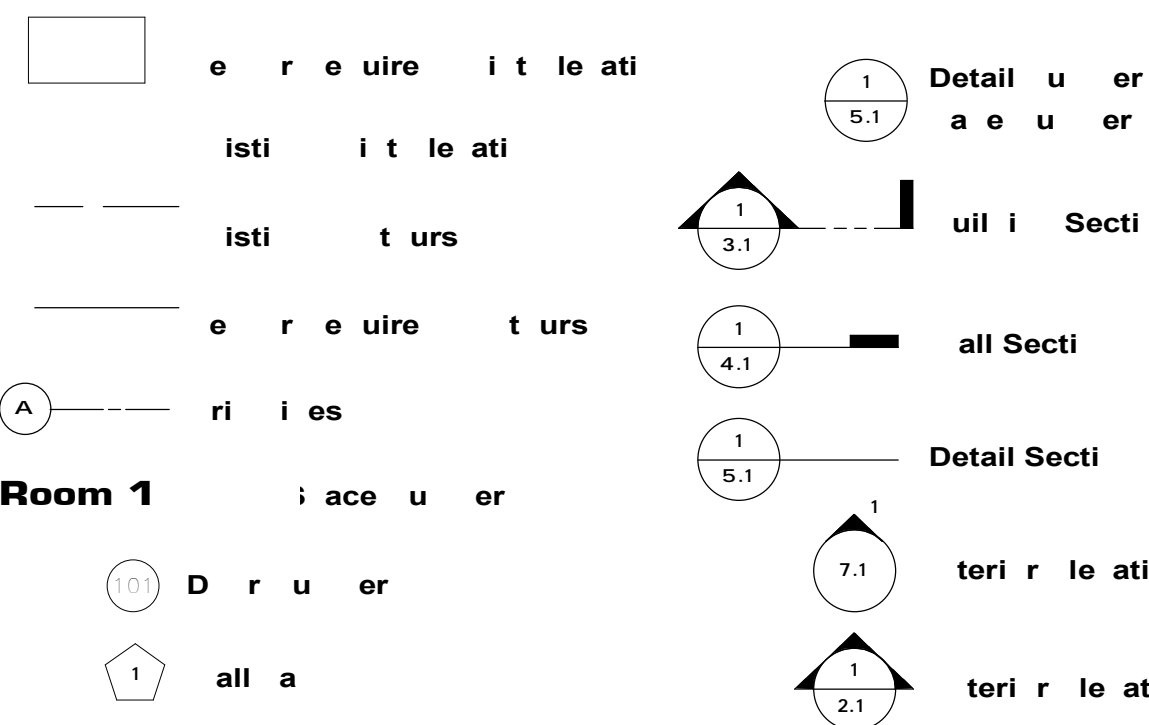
e r e uire i t le ati

isti i t le ati

isti t urs

e r e uire t urs

A

ri i es

Room 1 S ace u er

101 D r u er

1 all a

1
5.1
Detail u er
a e u er

1
3.1
uil i Secti

1
4.1
all Secti

1
5.1
Detail Secti

1
7.1
teri r le ati

1
2.1
teri r le at